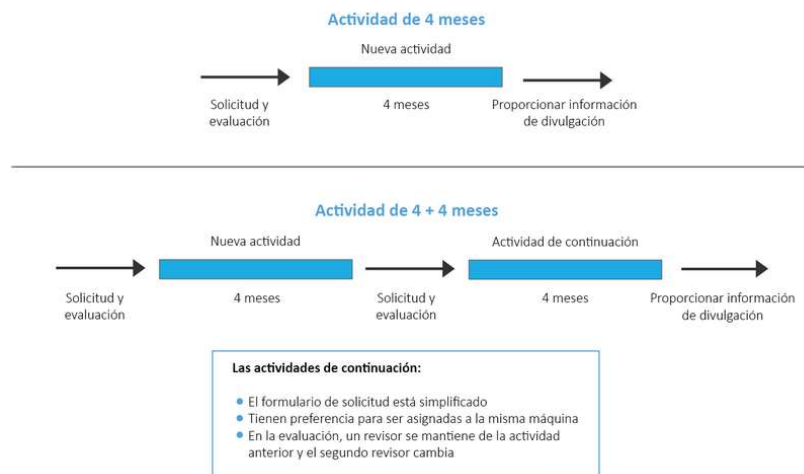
Actividad de 4 meses

Nueva actividad

Solicitud y evaluación

4 meses

Proporcionar información de divulgación

Actividad de 4 + 4 meses

Nueva actividad

Actividad de continuación

Solicitud y evaluación

4 meses

Solicitud y evaluación

4 meses

Proporcionar información de divulgación

Las actividades de continuación:

• El formulario de solicitud está simplificado
• Tienen preferencia para ser asignadas a la misma máquina
• En la evaluación, un revisor se mantiene de la actividad anterior y el segundo revisor cambia